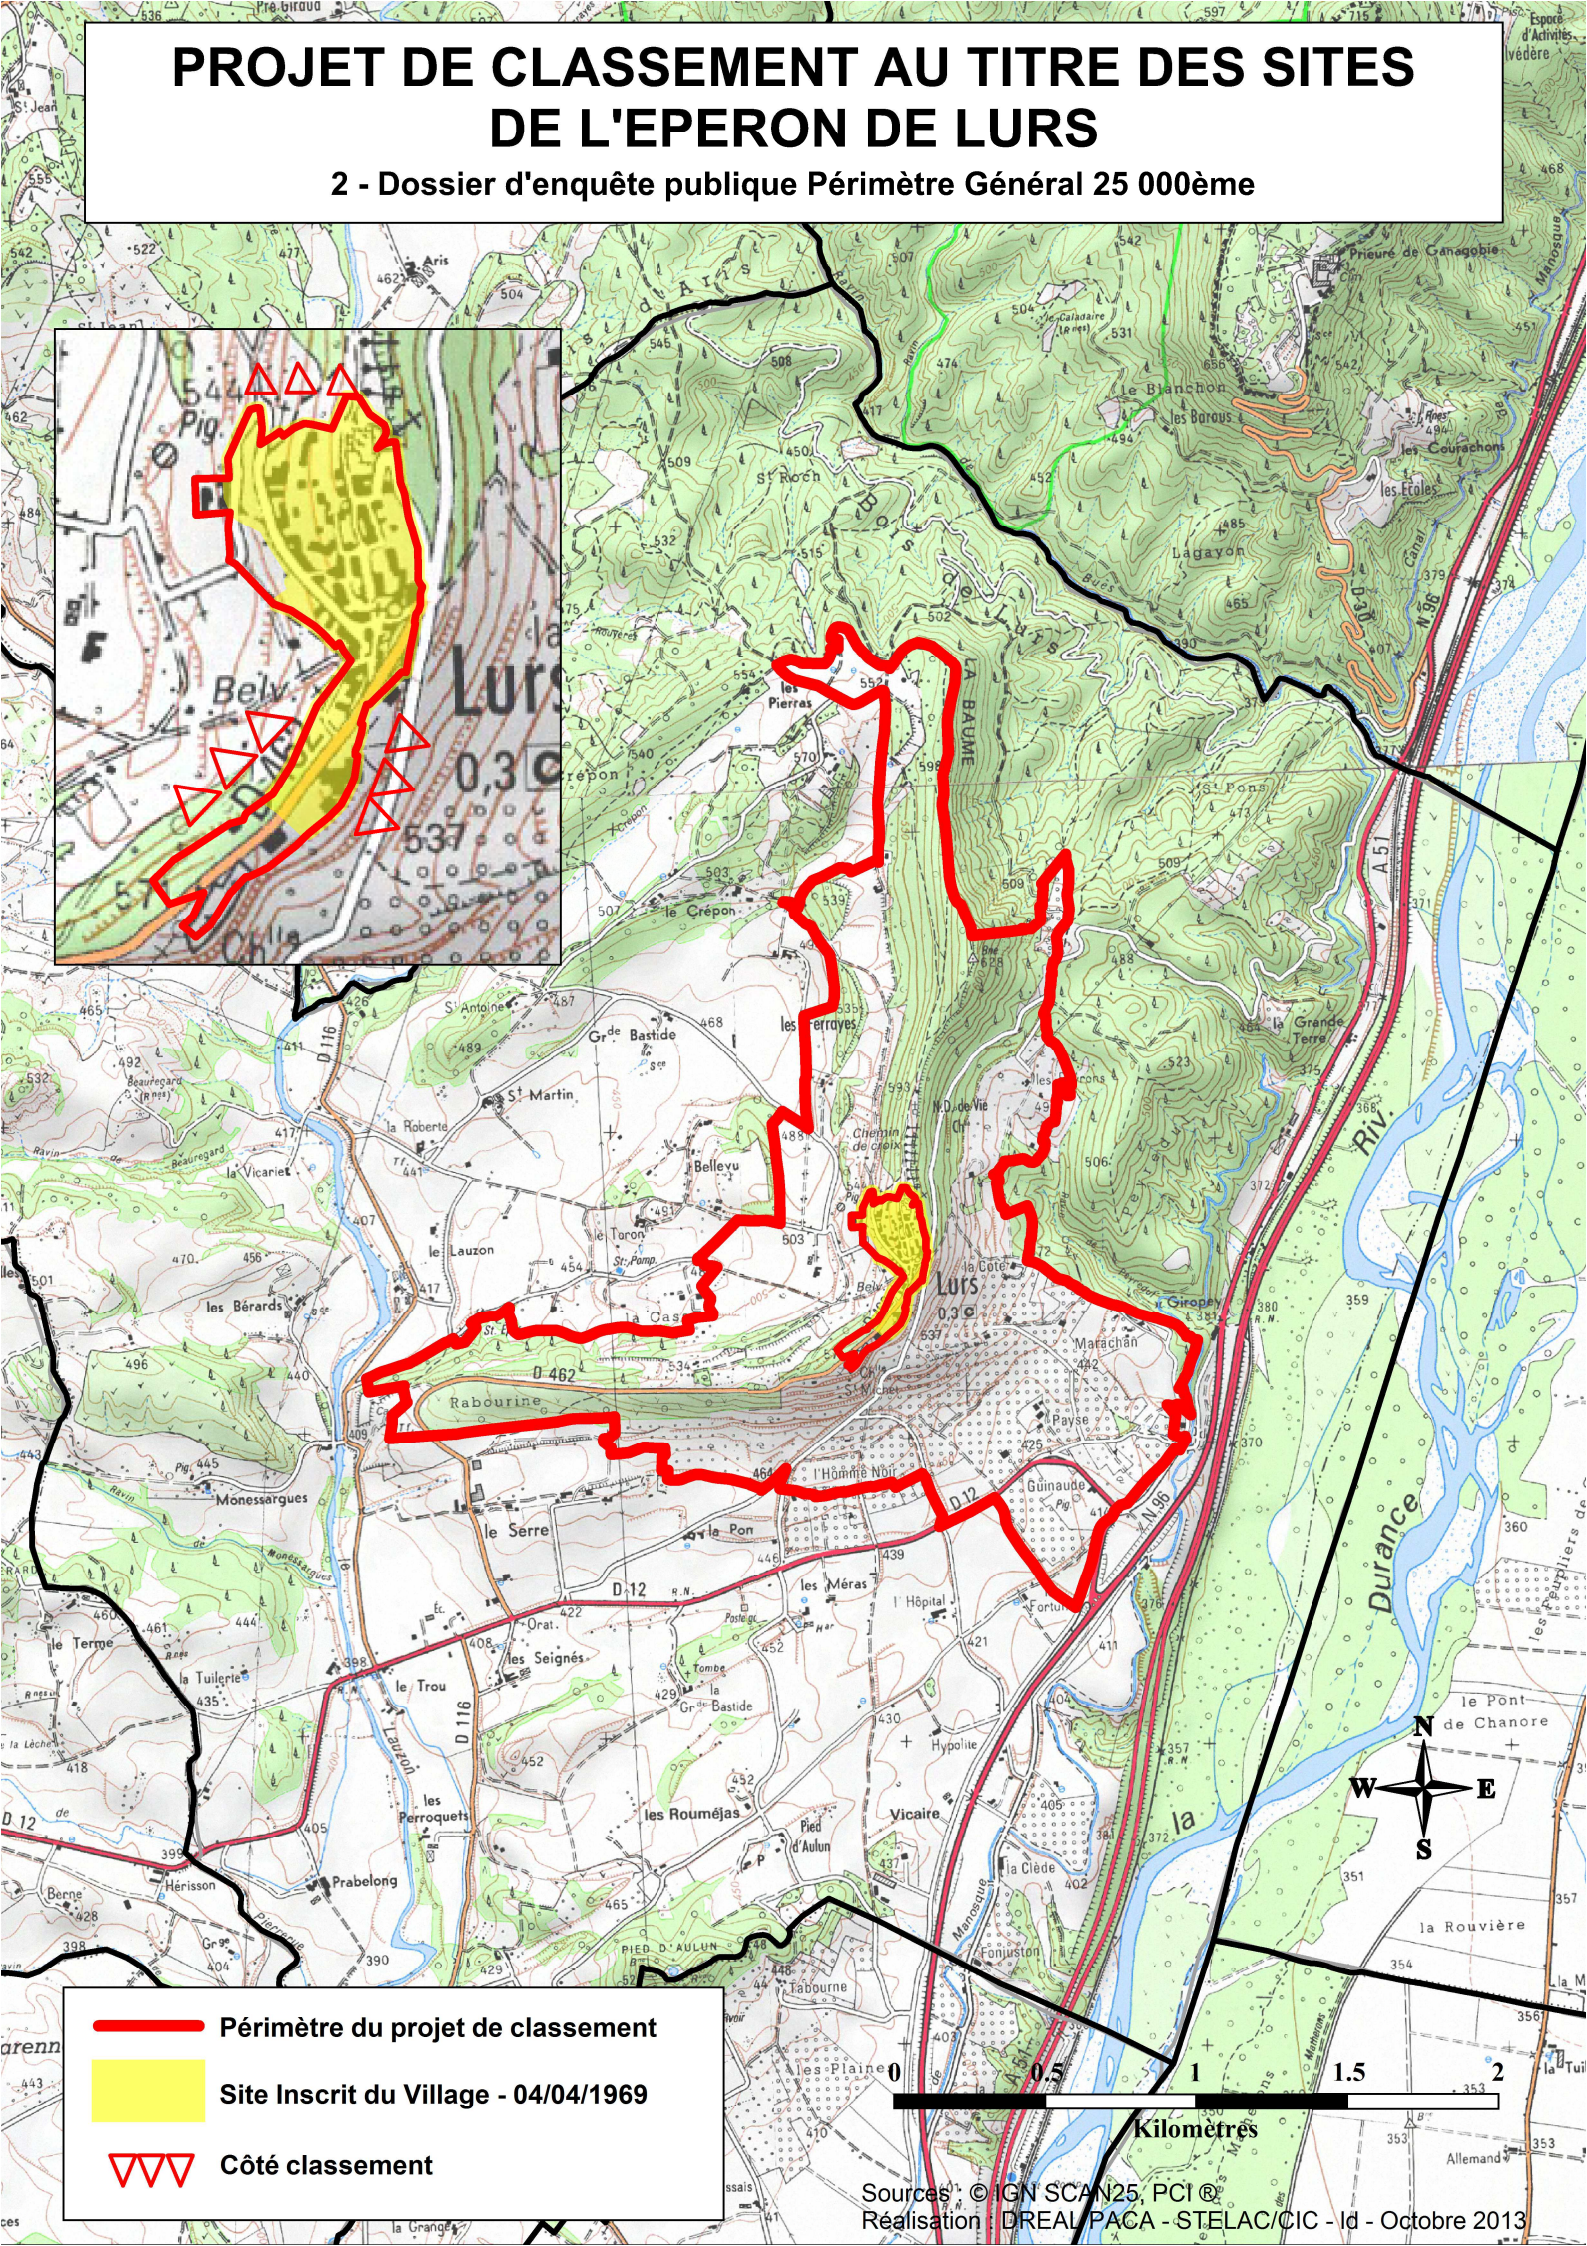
PROJET DE CLASSEMENT AU TITRE DES SITES
DE L'EPERON DE LURS

2 - Dossier d'enquête publique Périmètre Général 25 000ème

Périmètre du projet de classement

Site Inscrit du Village - 04/04/1969

Côté classement

0 0.5 1 1.5 2
Kilomètres

N
W E
S

Sources : © IGN SCAN25, PCI ©
Réalisation : DREAL PACA - STELAC/CIC - Id - Octobre 2013

Lurs
Bely
0,3
537
Pig
544
St Roch
Bois de Lurs
La Baume
les Pierras
le Crépon
les Ferrayes
St Antoine
Gr de Bastide
St Martin
la Roberte
la Vicarié
Bellevu
le Toron
le Lauzon
les Bérards
Rabourine
l'Hombre Noir
Monessargues
le Serre
le Pon
les Méras
l'Hôpital
les Seignés
le Trou
la Tuilerie
le Terme
les Perroquets
les Rouméjas
Pied d'Aulun
Vicaire
Hypolite
la Clède
Prabelong
Hérisson
Berne
Pied d'Aulun
les Plaines
Fontjuston
Guinaude
Fortuné
Payse
Marachan
Giropey
la Côte
Grande Terre
Pont
Prieuré de Ganagobie
le Blanchon
les Borous
les Courachons
les Ecoles
Lagayon
Durance
la Rouvière
le Pont de Chanore
Allemand
D 12
D 116
D 462
N 96
A 51